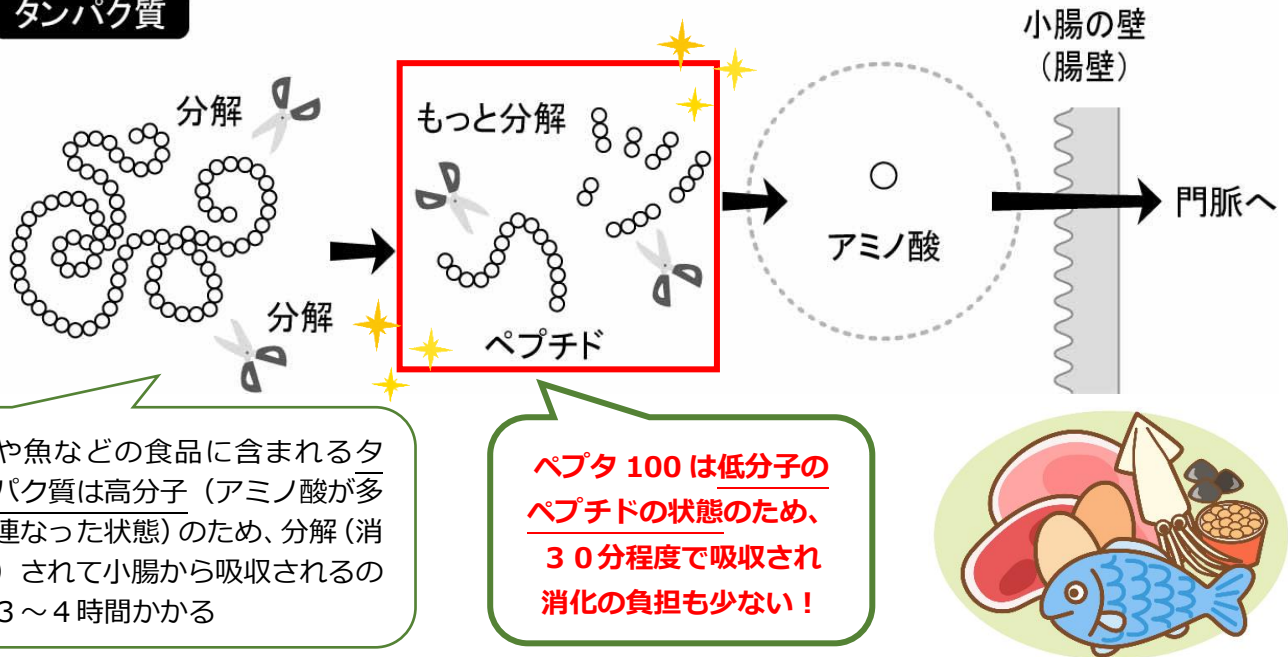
タンパク質

分解

分解

もっと分解

ペプチド

アミノ酸

小腸の壁
（腸壁）

門脈へ

や魚などの食品に含まれるタパク質は高分子（アミノ酸が多連なった状態）のため、分解（消）されて小腸から吸収されるの3～4時間かかる

ペプタ 100 は低分子のペプチドの状態のため、３０分程度で吸収され消化の負担も少ない！